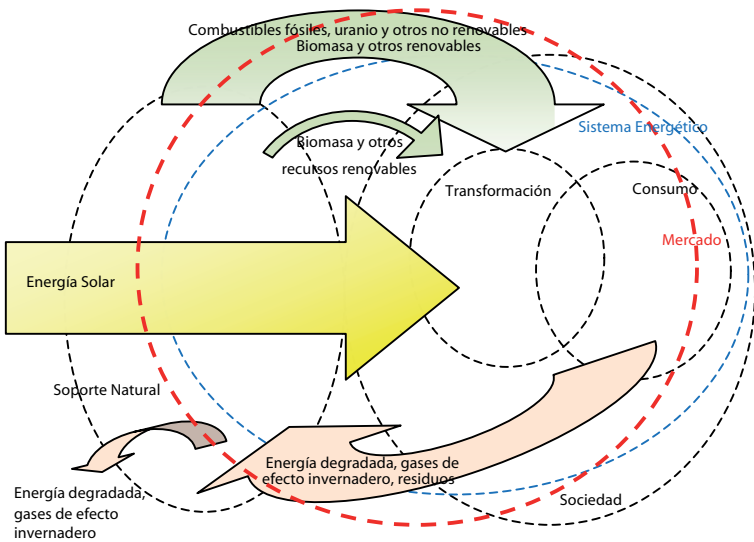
Combustibles fósiles, uranio y otros no renovables
Biomasa y otros renovables

Sistema Energético

Biomasa y otros recursos renovables

Transformación

Consumo

Mercado

Energía Solar

Soporte Natural

Energía degradada, gases de efecto invernadero, residuos

Energía degradada, gases de efecto invernadero

Sociedad